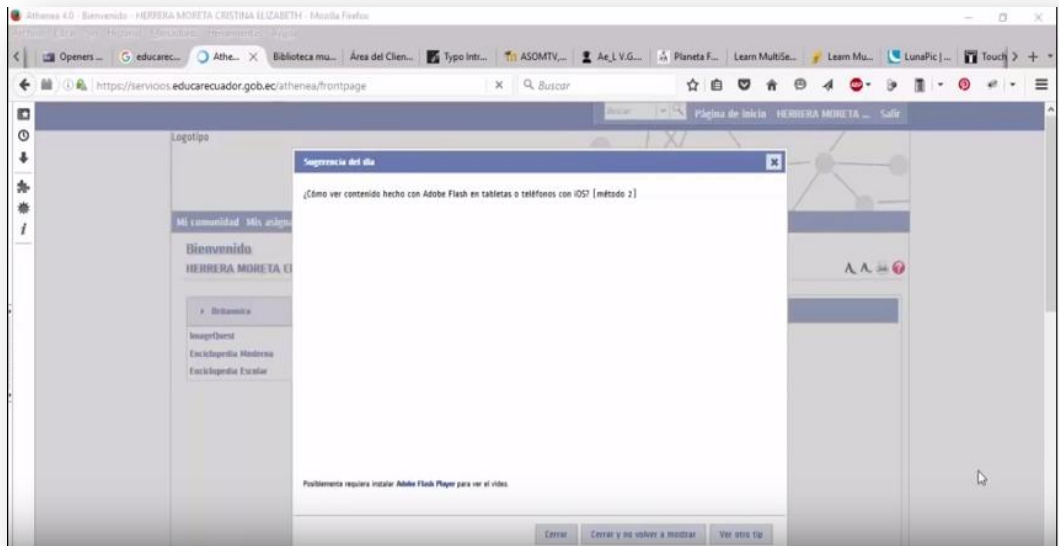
Athenea 4.0 - Bienvenido - HERRERA MORETA CRISTINA ELIZABETH - Mozilla Firefox

Archivo Editar Ver Historial Marcadores Herramientas Ayuda

Openers ... | educarec... | Athe... | Biblioteca mu... | Área del Clien... | Typo Intr... | ASOMTV,... | Ae_LV.G... | Planeta F... | Learn MultiSe... | Learn Mu... | LunaPic | ... | Touch

https://servicios.educarecuador.gob.ec/athenea/frontpage

Buscar

Buscar

Página de inicio HERRERA MORETA ... Salir

Logotipo

Mi comunidad Mis asigna

Bienvenido
HERRERA MORETA CI

A A

Britannica

ImageQuest
Enciclopedia Moderna
Enciclopedia Escolar

Sugerencia del día

¿Cómo ver contenido hecho con Adobe Flash en tabletas o teléfonos con iOS? [método 2]

Posiblemente requiera instalar Adobe Flash Player para ver el video.

Cerrar | Cerrar y no volver a mostrar | Ver otro tip